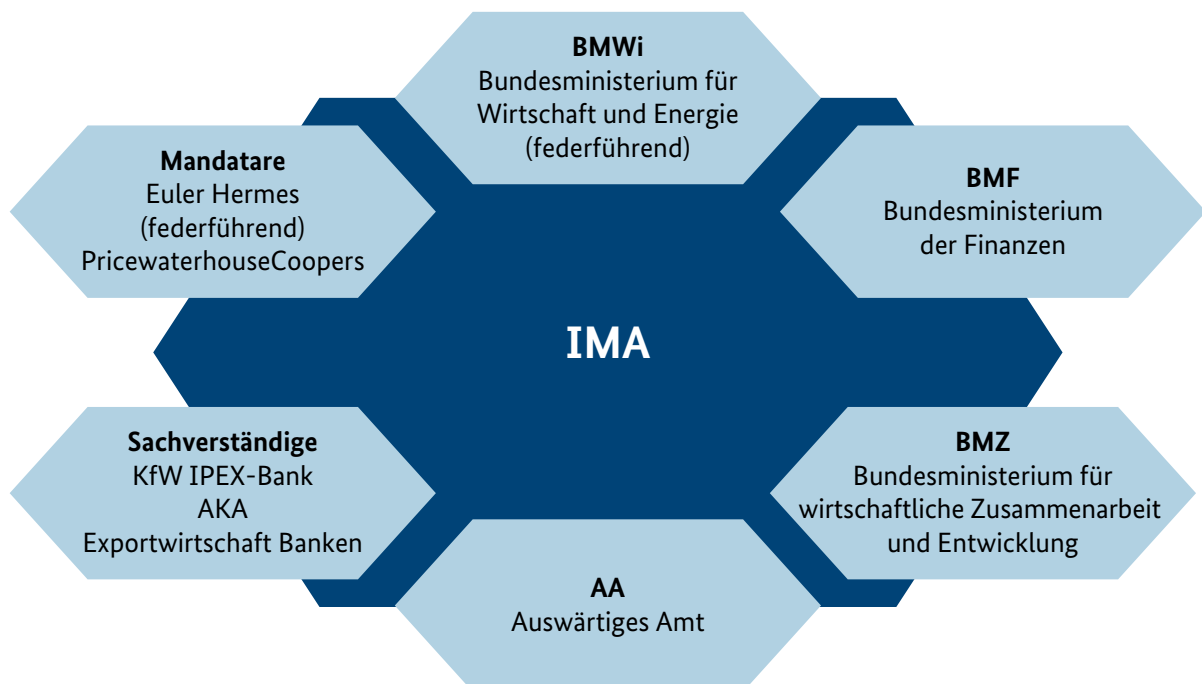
BMWi
Bundesministerium für Wirtschaft und Energie (federführend)

Mandatare
Euler Hermes (federführend)
PricewaterhouseCoopers

BMF
Bundesministerium der Finanzen

IMA

Sachverständige
KfW IPEX-Bank
AKA
Exportwirtschaft Banken

BMZ
Bundesministerium für wirtschaftliche Zusammenarbeit und Entwicklung

AA
Auswärtiges Amt